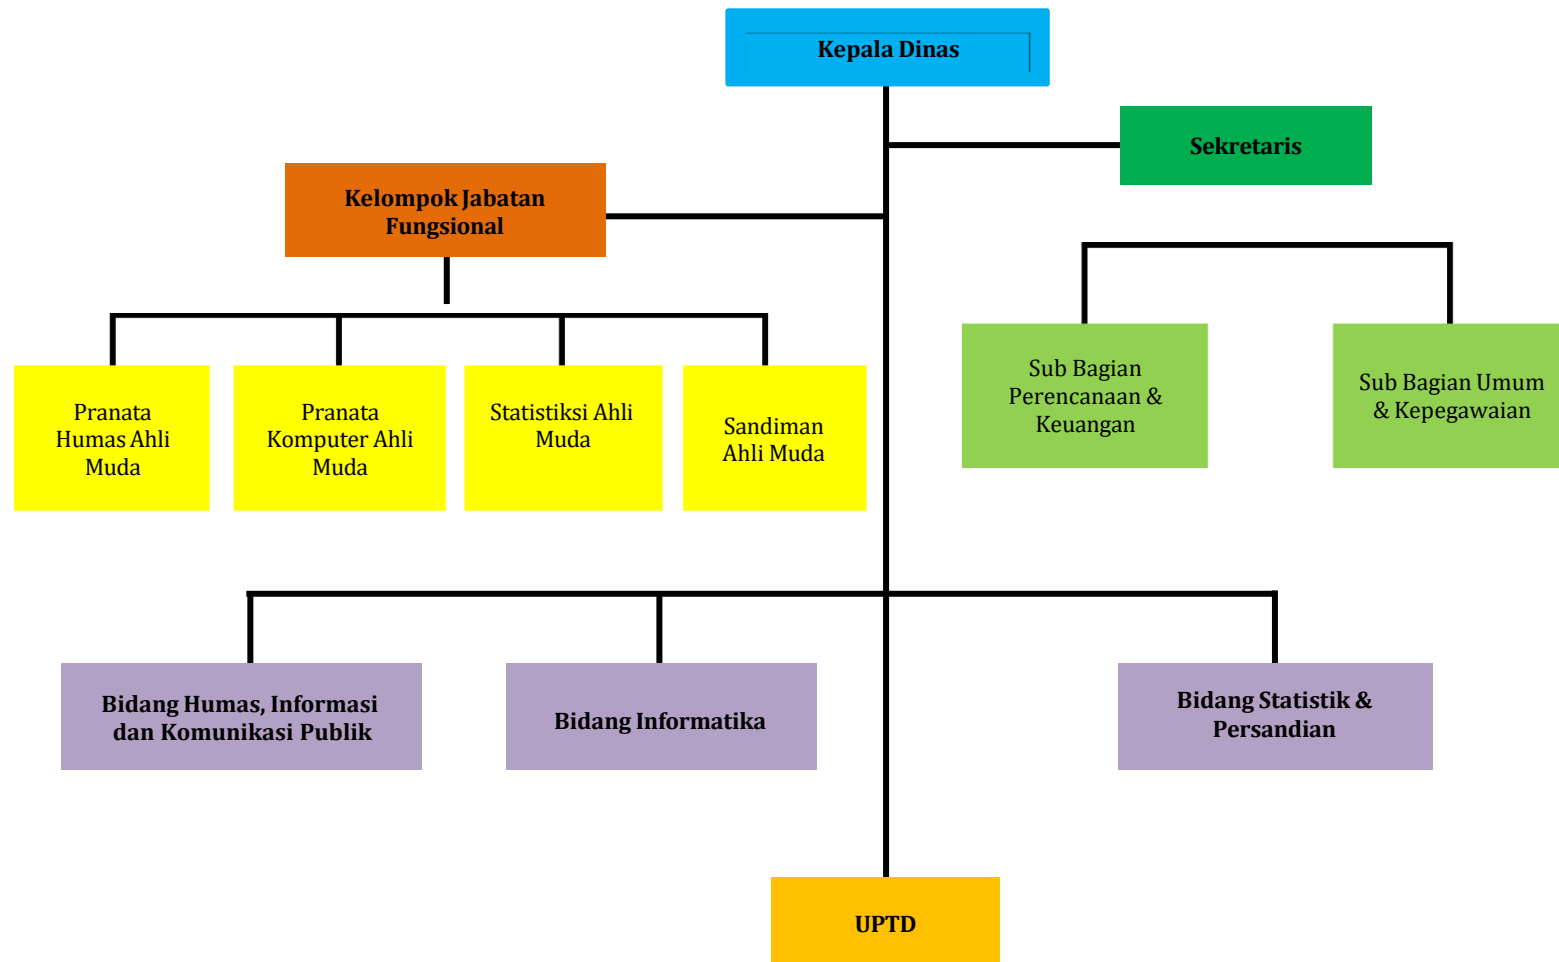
Kepala Dinas

Sekretaris

Kelompok Jabatan Fungsional

Pranata Humas Ahli Muda

Pranata Komputer Ahli Muda

Statistiksi Ahli Muda

Sandiman Ahli Muda

Sub Bagian Perencanaan & Keuangan

Sub Bagian Umum & Kepegawaian

Bidang Humas, Informasi dan Komunikasi Publik

Bidang Informatika

Bidang Statistik & Persandian

UPTD